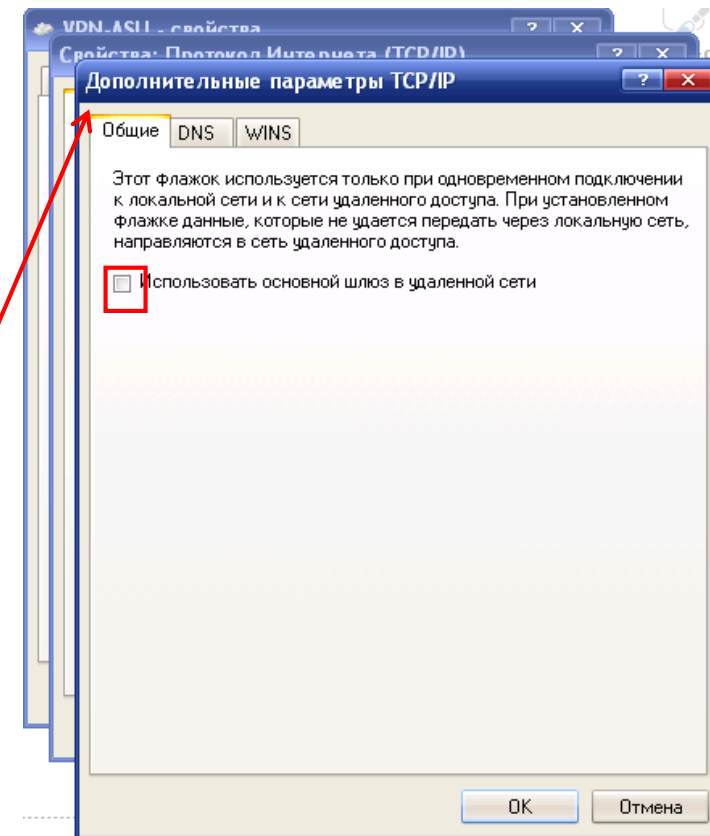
VPN-ASU - свойства

Свойства: Протокол Интернета (TCP/IP)

Дополнительные параметры TCP/IP

Общие DNS WINS

Этот флажок используется только при одновременном подключении к локальной сети и к сети удаленного доступа. При установленном флажке данные, которые не удается передать через локальную сеть, направляются в сеть удаленного доступа.

Использовать основной шлюз в удаленной сети

OK Отмена